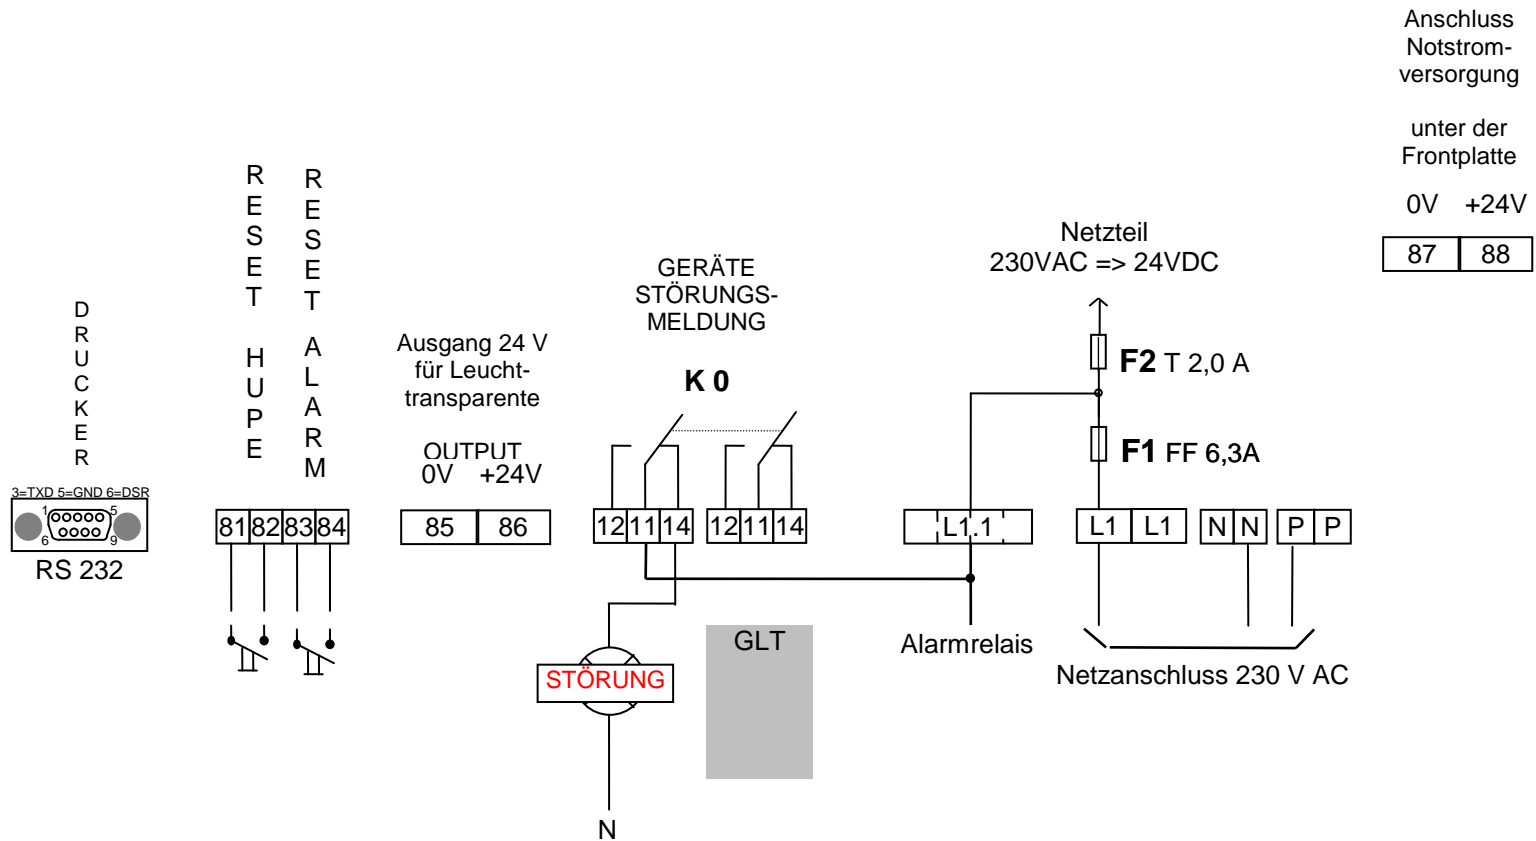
Anschluss Notstrom-versorgung

unter der Frontplatte

0V +24V

| 87 | 88 |
|---|---|

D
R
U
C
K
E
R

3=TXD 5=GND 6=DSR

1 5
6 9

RS 232

R
E
S
E
T

H
U
P
E

R
E
S
E
T

A
L
A
R
M

| 81 | 82 | 83 | 84 |
|---|---|---|---|

Ausgang 24 V für Leucht-transparente

OUTPUT
0V +24V

| 85 | 86 |
|---|---|

GERÄTE STÖRUNGS-MELDUNG

K 0

| 12 | 11 | 14 |
|---|---|---|

| 12 | 11 | 14 |
|---|---|---|

STÖRUNG

N

GLT

Netzteil
230VAC => 24VDC

F2 T 2,0 A

F1 FF 6,3A

L1.1

Alarmrelais

| L1 | L1 |
|---|---|

| N | N |
|---|---|

| P | P |
|---|---|

Netzanschluss 230 V AC